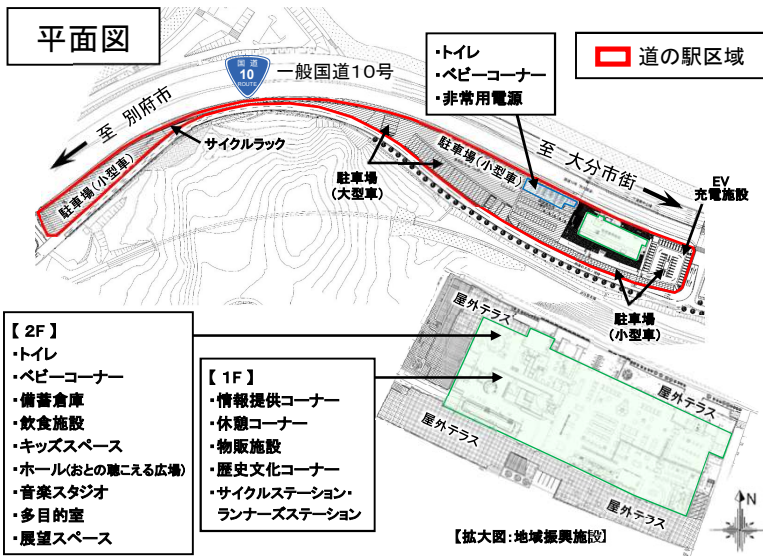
平面図

国道
10
ROUTE
一般国道10号

・トイレ
・ベビーコーナー
・非常用電源

道の駅区域

至 別府市

サイクルラック

駐車場（小型車）

駐車場（大型車）

駐車場（小型車）

至 大分市街

EV
充電施設

駐車場（小型車）

【 2F 】
・トイレ
・ベビーコーナー
・備蓄倉庫
・飲食施設
・キッズスペース
・ホール(おとの聴こえる広場)
・音楽スタジオ
・多目的室
・展望スペース

【 1F 】
・情報提供コーナー
・休憩コーナー
・物販施設
・歴史文化コーナー
・サイクルステーション・
ランナーズステーション

屋外テラス

屋外テラス

屋外テラス

屋外テラス

【拡大図：地域振興施設】

N